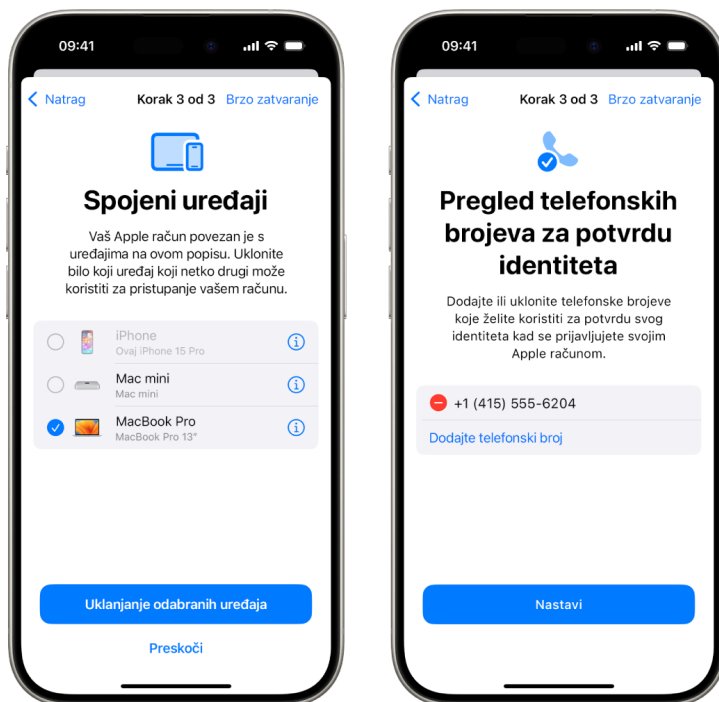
09:41

Natrag Korak 3 od 3 Brzo zatvaranje

Spojeni uređaji

Vaš Apple račun povezan je s uređajima na ovom popisu. Uklonite bilo koji uređaj koji netko drugi može koristiti za pristupanje vašem računu.

iPhone
Ovaj iPhone 15 Pro

Mac mini
Mac mini

MacBook Pro
MacBook Pro 13"

Uklanjanje odabranih uređaja

Preskoči

09:41

Natrag Korak 3 od 3 Brzo zatvaranje

Pregled telefonskih brojeva za potvrdu identiteta

Dodajte ili uklonite telefonske brojeve koje želite koristiti za potvrdu svog identiteta kad se prijavljujete svojim Apple računom.

+1 (415) 555-6204

Dodajte telefonski broj

Nastavi